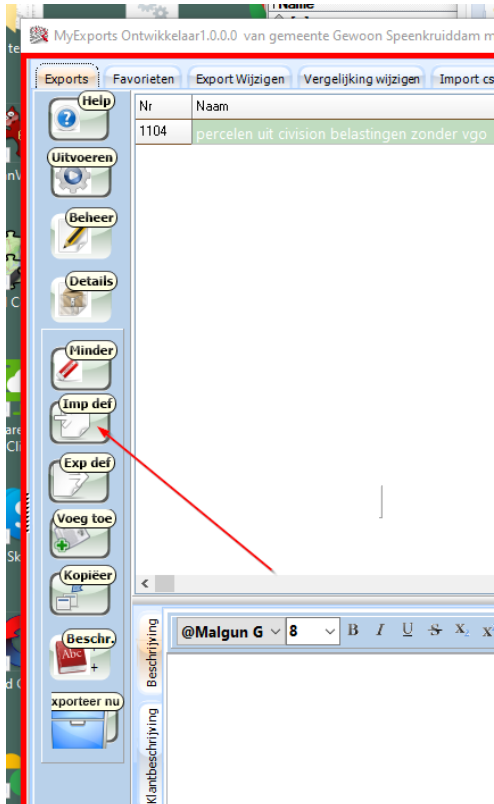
MyExports Ontwikkelaar1.0.0.0 van gemeente Gewoon Speenkruiddam m

Exports | Favorieten | Export Wijzigen | Vergelijking wijzigen | Import cs

| Nr | Naam |
|---|---|
| 1104 | percelen uit civision belastingen zonder vgo |

Help
Uitvoeren
Beheer
Details
Minder
Imp def
Exp def
Voeg toe
Kopiëer
Beschr.
xporteer nu

Beschrijving
Klantbeschrijving

@Malgun G 8 B I U S $X_2$ X